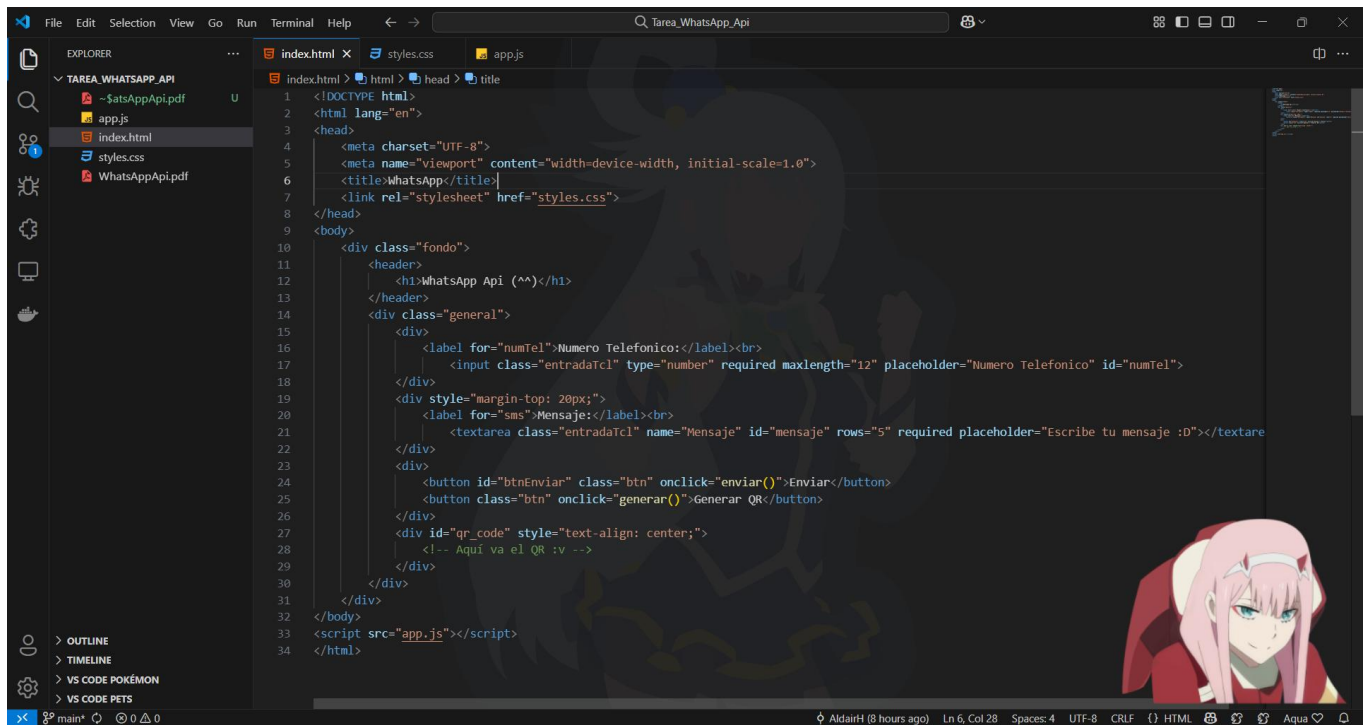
File Edit Selection View Go Run Terminal Help

Tarea_WhatsApp_Api

EXPLORER ...

TAREA_WHATSAPP_API
~$atsAppApi.pdf U
app.js
index.html
styles.css
WhatsAppApi.pdf

index.html × styles.css app.js

index.html > html > head > title

1 <!DOCTYPE html>
2 <html lang="en">
3 <head>
4 <meta charset="UTF-8">
5 <meta name="viewport" content="width=device-width, initial-scale=1.0">
6 <title>WhatsApp</title>
7 <link rel="stylesheet" href="styles.css">
8 </head>
9 <body>
10 <div class="fondo">
11 <header>
12 <h1>WhatsApp Api (^^)</h1>
13 </header>
14 <div class="general">
15 <div>
16 <label for="numTel">Numero Telefonico:</label><br>
17 <input class="entradaTcl" type="number" required maxlength="12" placeholder="Numero Telefonico" id="numTel">
18 </div>
19 <div style="margin-top: 20px;">
20 <label for="sms">Mensaje:</label><br>
21 <textarea class="entradaTcl" name="Mensaje" id="mensaje" rows="5" required placeholder="Escribe tu mensaje :D"></textare
22 </div>
23 <div>
24 <button id="btnEnviar" class="btn" onclick="enviar()">Enviar</button>
25 <button class="btn" onclick="generar()">Generar QR</button>
26 </div>
27 <div id="qr_code" style="text-align: center;">
28 <!-- Aquí va el QR :v -->
29 </div>
30 </div>
31 </div>
32 </body>
33 <script src="app.js"></script>
34 </html>

> OUTLINE
> TIMELINE
> VS CODE POKÉMON
> VS CODE PETS

main* ⊗0 ⚠0 AldairH (8 hours ago) Ln 6, Col 28 Spaces: 4 UTF-8 CRLF {} HTML Aqua